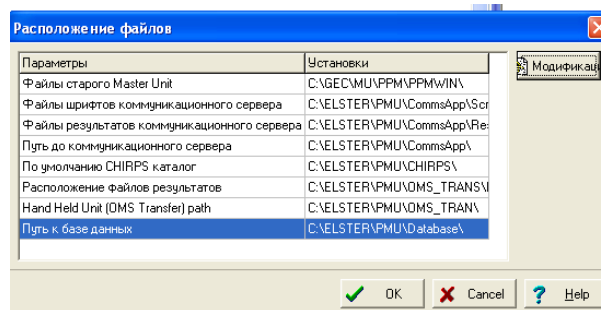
Расположение файлов

| Параметры | Установки |
|---|---|
| Файлы старого Master Unit | C:\GEC\MU\PPM\PPMWIN\ |
| Файлы шрифтов коммуникационного сервера | C:\ELSTER\PMU\CommsApp\Scr |
| Файлы результатов коммуникационного сервера | C:\ELSTER\PMU\CommsApp\Re |
| Путь до коммуникационного сервера | C:\ELSTER\PMU\CommsApp\ |
| По умолчанию CHIRPS каталог | C:\ELSTER\PMU\CHIRPS\ |
| Расположение файлов результатов | C:\ELSTER\PMU\OMS_TRANS\ |
| Hand Held Unit (OMS Transfer) path | C:\ELSTER\PMU\OMS_TRAN\ |
| Путь к базе данных | C:\ELSTER\PMU\Database\ |

Модификац

OK
Cancel
Help